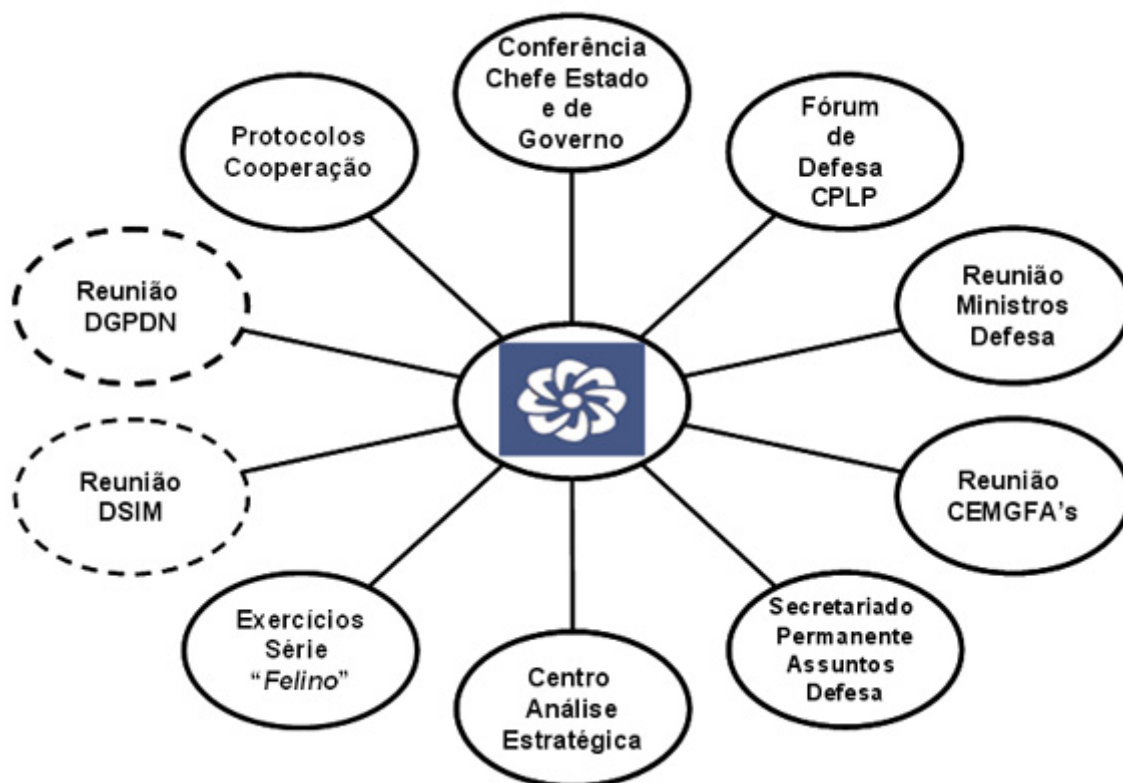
Conferência Chefe Estado e de Governo

Fórum de Defesa CPLP

Reunião Ministros Defesa

Reunião CEMGFA's

Secretariado Permanente Assuntos Defesa

Centro Análise Estratégica

Exercícios Série "*Felino*"

Reunião DSIM

Reunião DGPDN

Protocolos Cooperação